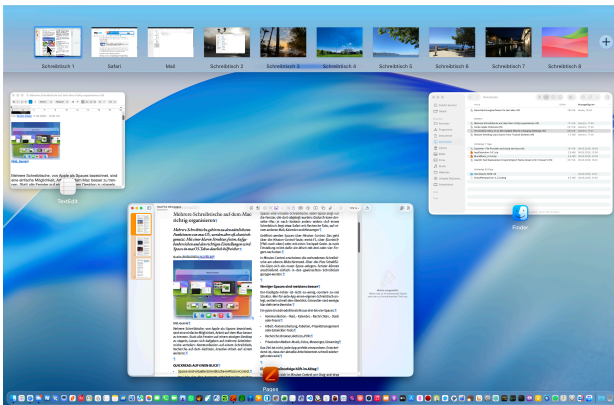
Schreibtisch 1
Safari
Mail
Schreibtisch 2
Schreibtisch 3
Schreibtisch 4
Schreibtisch 5
Schreibtisch 6
Schreibtisch 7
Schreibtisch 8

TextEdit

Finder

Mehrere Schreibtische auf dem Mac richtig organisieren!

Web.kontrol
Mehrere Schreibtische, von Apple als Spaces bezeichnet, sind eine einfache Möglichkeit, Arbeit auf dem Mac besser zu trennen.

Weniger Spaces sind meistens besser

QUICKREAD AUF EINEN BLICK

Pages